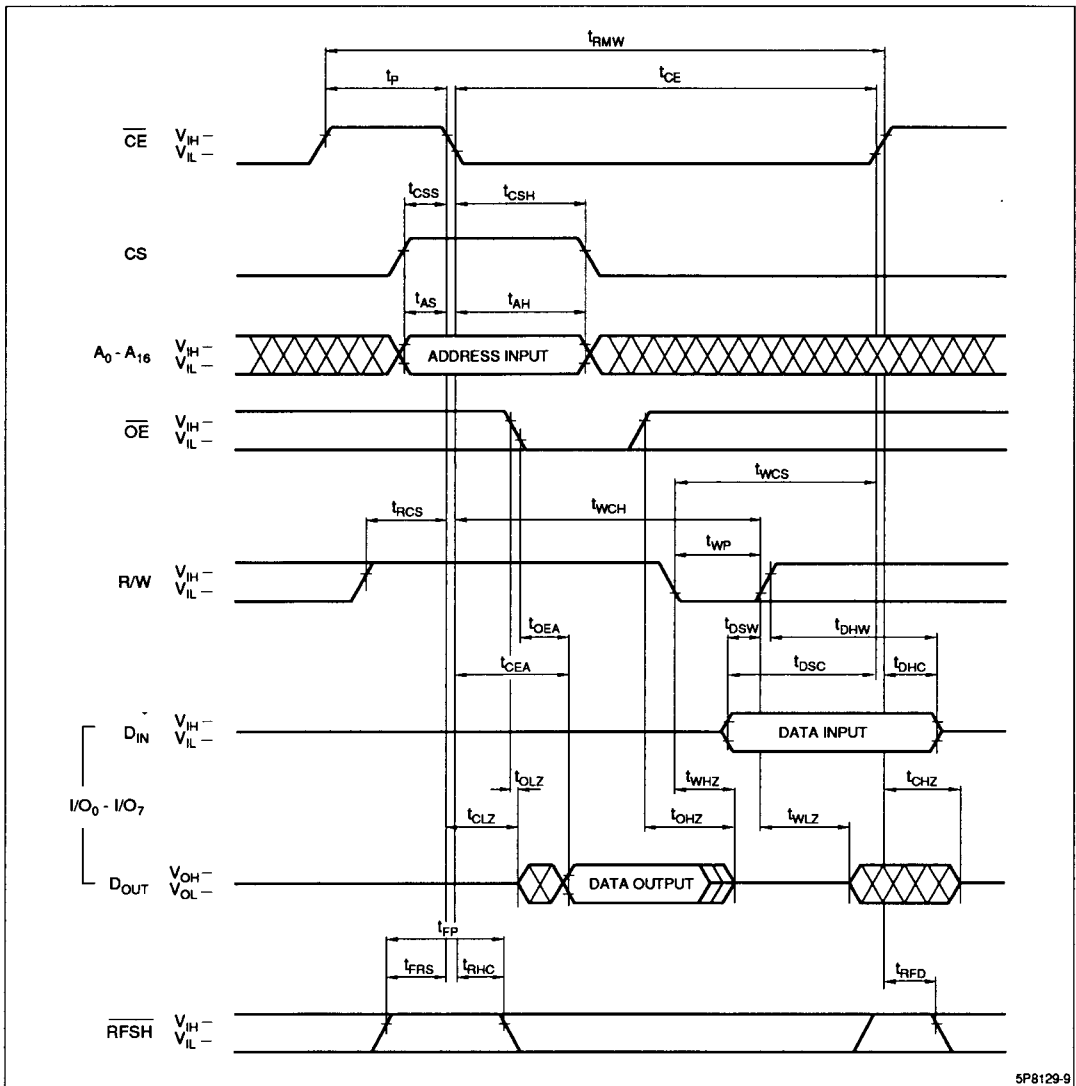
$t_{RMW}$

$t_P$ $t_{CE}$

$\overline{CE}$ $V_{IH}$ – $V_{IL}$ –

$t_{CSS}$ $t_{CSH}$

CS

$t_{AS}$ $t_{AH}$

$A_0$ - $A_{16}$ $V_{IH}$ – $V_{IL}$ – ADDRESS INPUT

$\overline{OE}$ $V_{IH}$ – $V_{IL}$ –

$t_{WCS}$

$t_{RCS}$ $t_{WCH}$

$t_{WP}$

R/W $V_{IH}$ – $V_{IL}$ –

$t_{OEA}$ $t_{DSW}$ $t_{DHW}$

$t_{CEA}$ $t_{DSC}$ $t_{DHC}$

$D_{IN}$ $V_{IH}$ – $V_{IL}$ – DATA INPUT

$t_{OLZ}$ $t_{WHZ}$ $t_{CHZ}$

$I/O_0$ - $I/O_7$

$t_{CLZ}$ $t_{OHZ}$ $t_{WLZ}$

$D_{OUT}$ $V_{OH}$ – $V_{OL}$ – DATA OUTPUT

$t_{FP}$

$t_{FRS}$ $t_{RHC}$ $t_{RFD}$

$\overline{RFSH}$ $V_{IH}$ – $V_{IL}$ –

5P8129-9